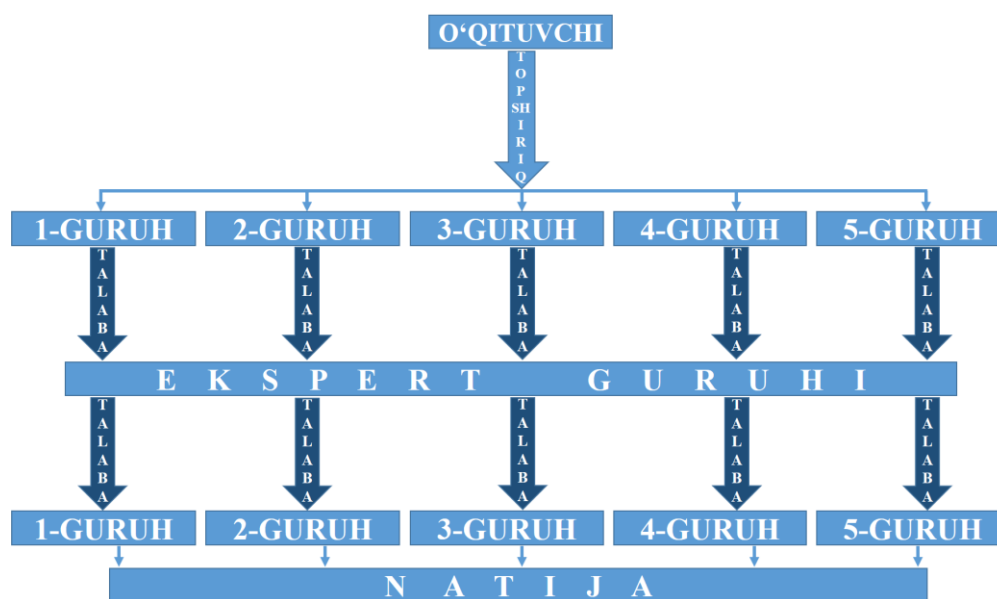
O‘QITUVCHI

TOPSHIRIQ

1-GURUH
2-GURUH
3-GURUH
4-GURUH
5-GURUH

TALABA
TALABA
TALABA
TALABA
TALABA

E K S P E R T G U R U H I

TALABA
TALABA
TALABA
TALABA
TALABA

1-GURUH
2-GURUH
3-GURUH
4-GURUH
5-GURUH

N A T I J A